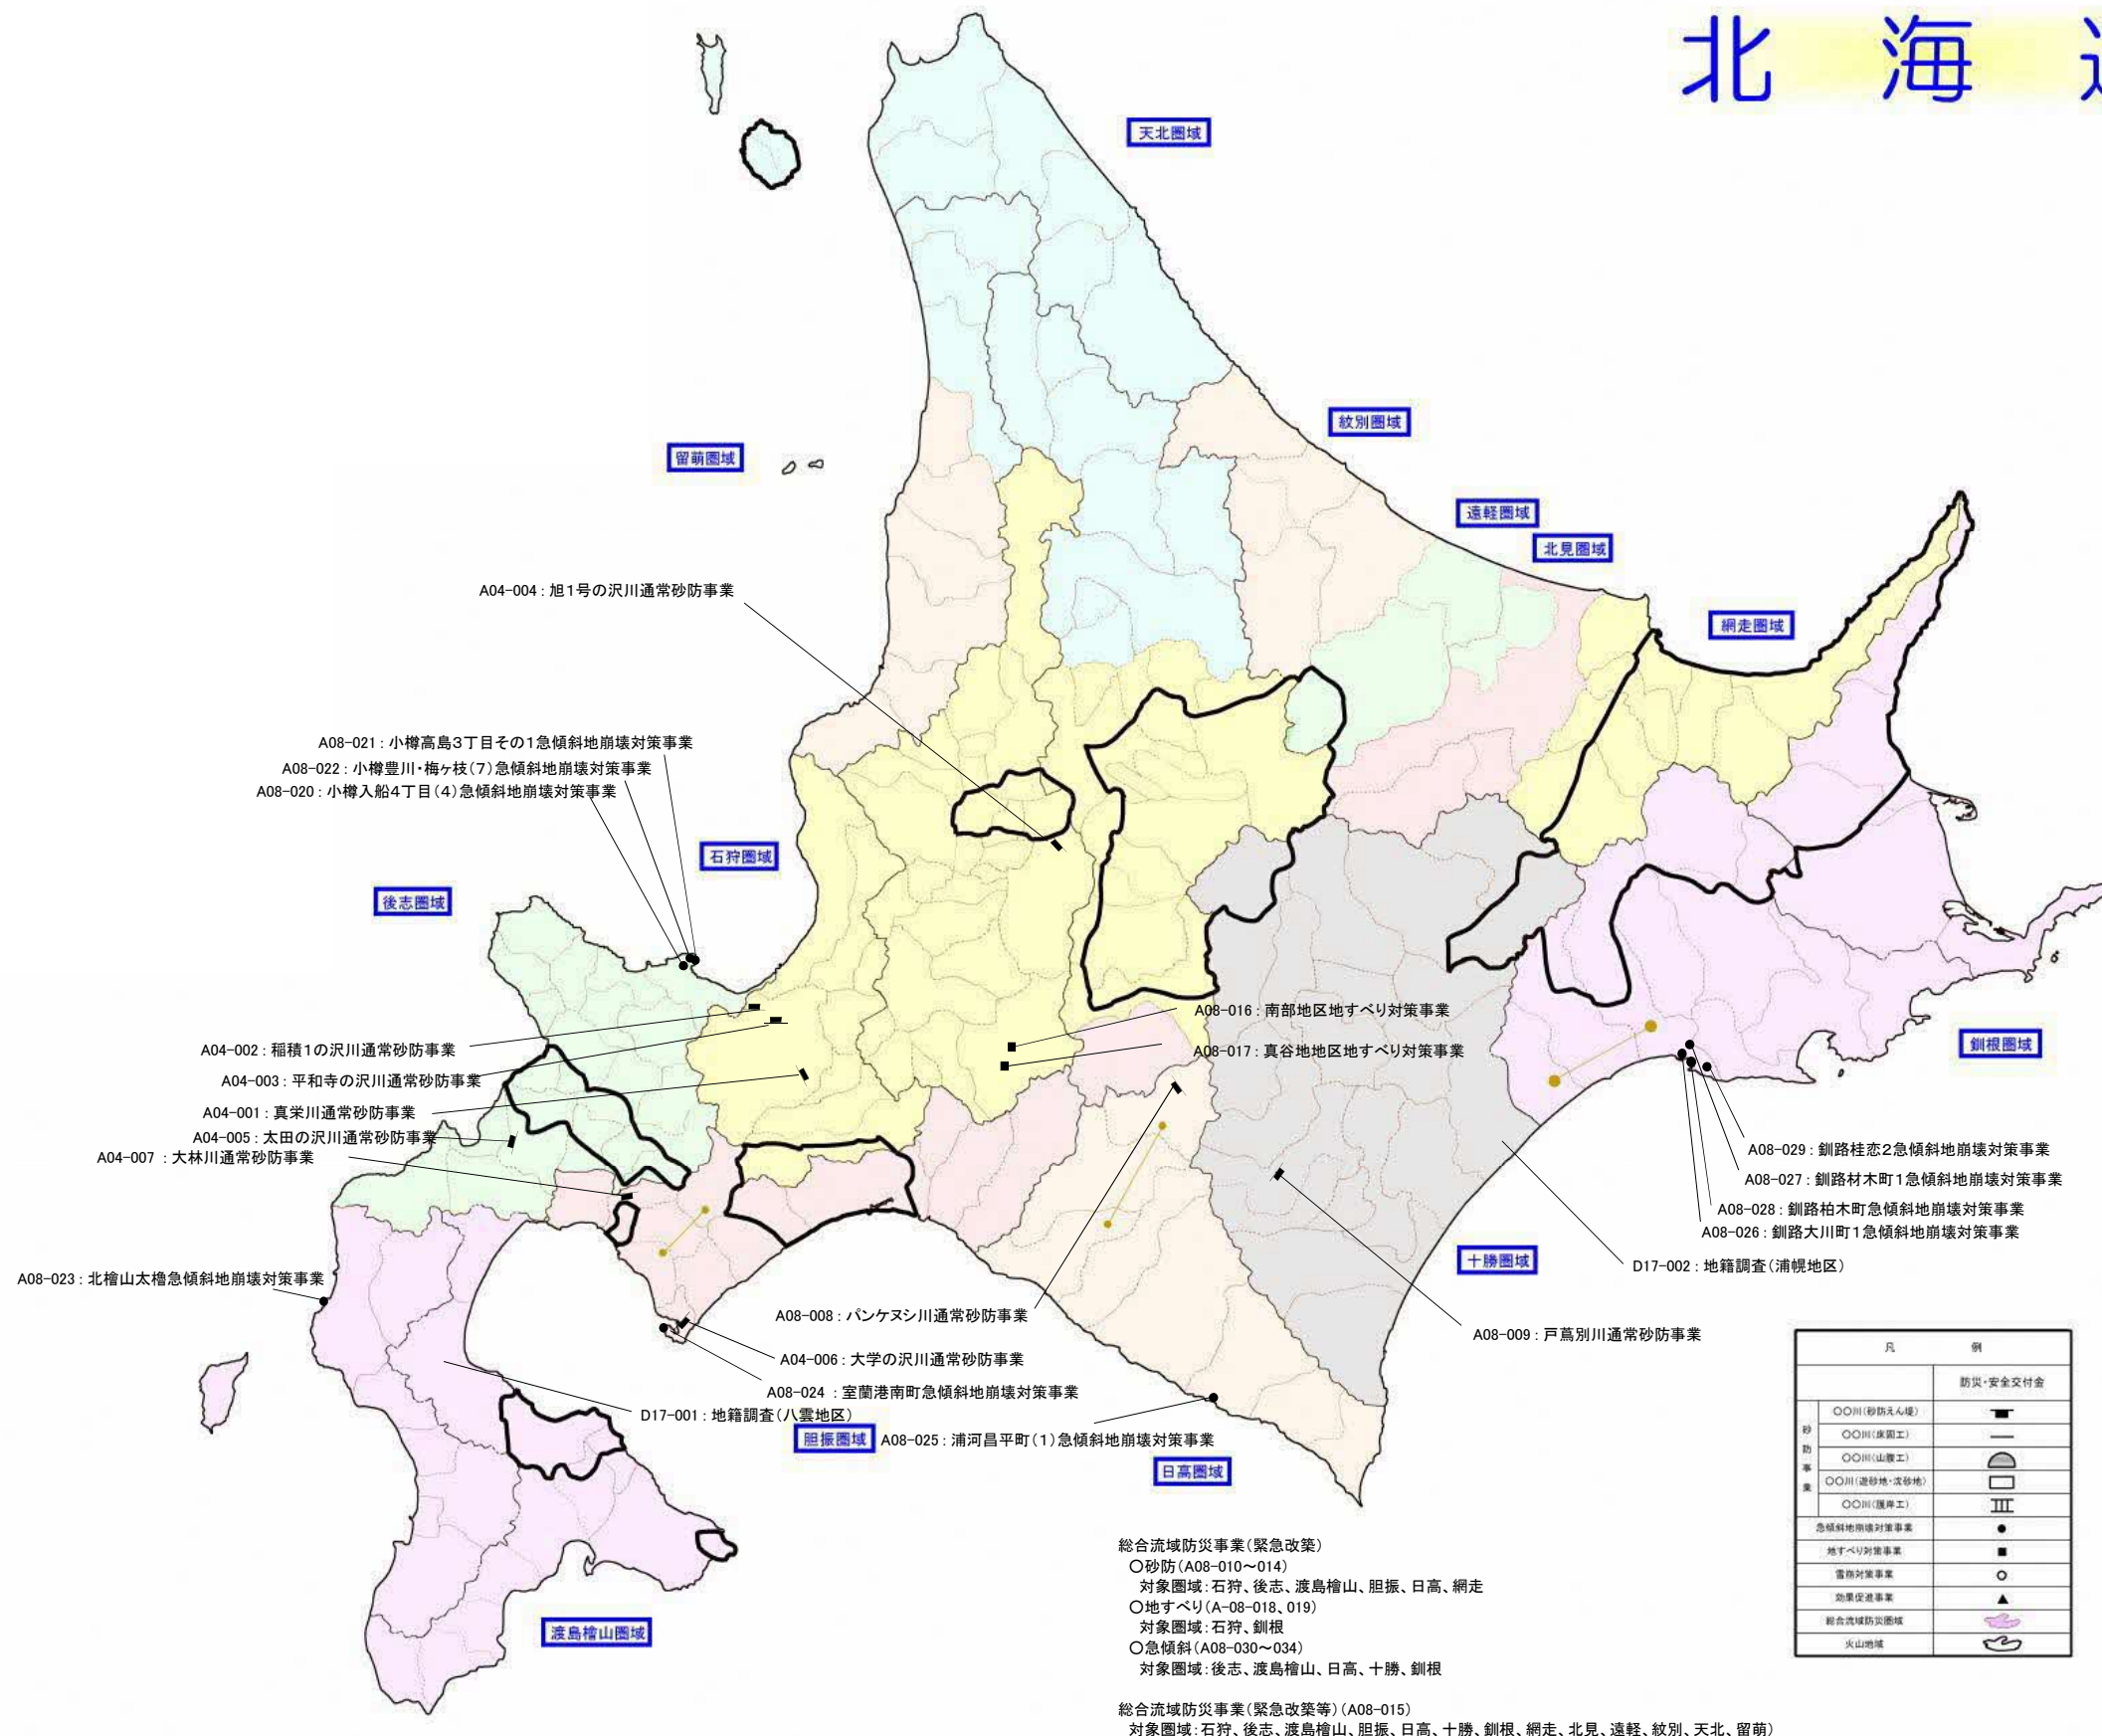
北　海　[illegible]

天北圏域

紋別圏域

留萌圏域

遠軽圏域

北見圏域

網走圏域

A04-004：旭1号の沢川通常砂防事業

A08-021：小樽高島3丁目その1急傾斜地崩壊対策事業
A08-022：小樽豊川・梅ヶ枝（7）急傾斜地崩壊対策事業
A08-020：小樽入船4丁目（4）急傾斜地崩壊対策事業

石狩圏域

後志圏域

A08-016：南部地区地すべり対策事業
A08-017：真谷地地区地すべり対策事業

A04-002：稲積1の沢川通常砂防事業
A04-003：平和寺の沢川通常砂防事業
A04-001：真栄川通常砂防事業
A04-005：太田の沢川通常砂防事業
A04-007　：大林川通常砂防事業

釧根圏域

A08-029：釧路桂恋2急傾斜地崩壊対策事業
A08-027：釧路材木町1急傾斜地崩壊対策事業
A08-028：釧路柏木町急傾斜地崩壊対策事業
A08-026：釧路大川町1急傾斜地崩壊対策事業

十勝圏域

D17-002：地籍調査（浦幌地区）

A08-023：北檜山太櫓急傾斜地崩壊対策事業

A08-008：パンケヌシ川通常砂防事業

A08-009：戸蔦別川通常砂防事業

A04-006：大学の沢川通常砂防事業
A08-024　：室蘭港南町急傾斜地崩壊対策事業
D17-001：地籍調査（八雲地区）
胆振圏域　A08-025：浦河昌平町（1）急傾斜地崩壊対策事業

日高圏域

| 凡 | | 例 |
|---|---|---|
| | | 防災・安全交付金 |
| 砂防事業 | ○○川（砂防えん堤） | |
| | ○○川（床固工） | |
| | ○○川（山腹工） | |
| | ○○川（遊砂地・流砂地） | |
| | ○○川（護岸工） | |
| 急傾斜地崩壊対策事業 | | ● |
| 地すべり対策事業 | | ■ |
| 雪崩対策事業 | | ○ |
| 効果促進事業 | | ▲ |
| 総合流域防災圏域 | | |
| 火山地域 | | |

総合流域防災事業（緊急改築）
○砂防（A08-010～014）
対象圏域：石狩、後志、渡島檜山、胆振、日高、網走
○地すべり（A-08-018、019）
対象圏域：石狩、釧根
○急傾斜（A08-030～034）
対象圏域：後志、渡島檜山、日高、十勝、釧根

渡島檜山圏域

総合流域防災事業（緊急改築等）（A08-015）
対象圏域：石狩、後志、渡島檜山、胆振、日高、十勝、釧根、網走、北見、遠軽、紋別、天北、留萌）